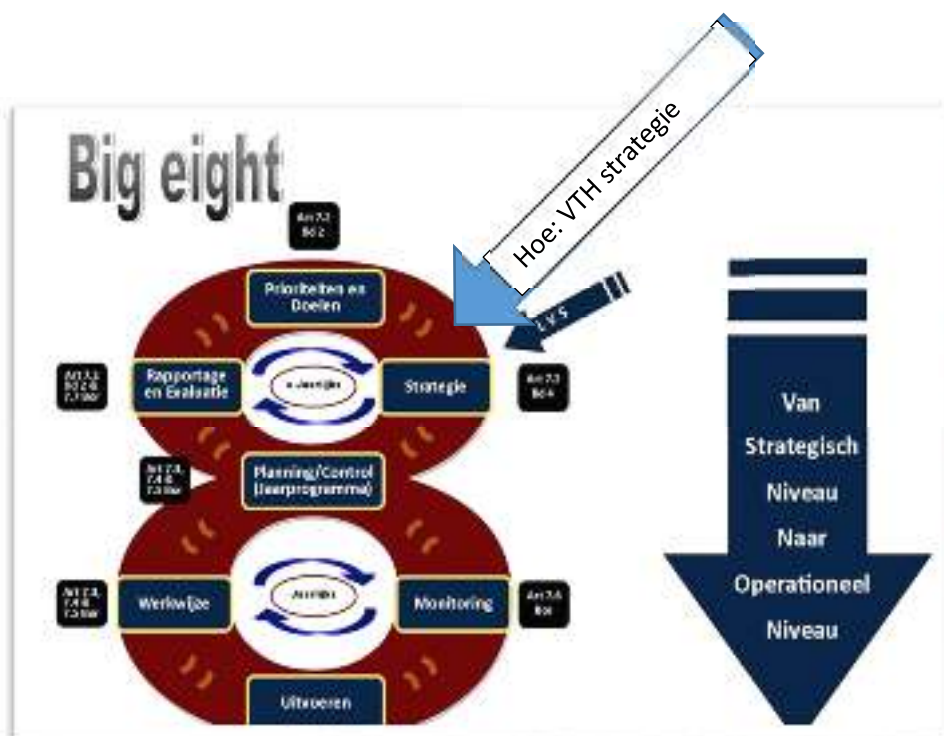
Hoe: VTH strategie

Big eight

Art 7.2 Bd 2

Prioriteiten en Doelen

LVS

Rapportage en Evaluatie

x Jaarlijks

Strategie

Art 7.3 Bd 4

Art 7.2 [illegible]

Art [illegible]

Planning/Control (Jaarprogramma)

Werkwijze

Jaarlijks

Monitoring

Art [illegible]

Art 7.6 Bd

Uitvoeren

Van Strategisch Niveau Naar Operationeel Niveau